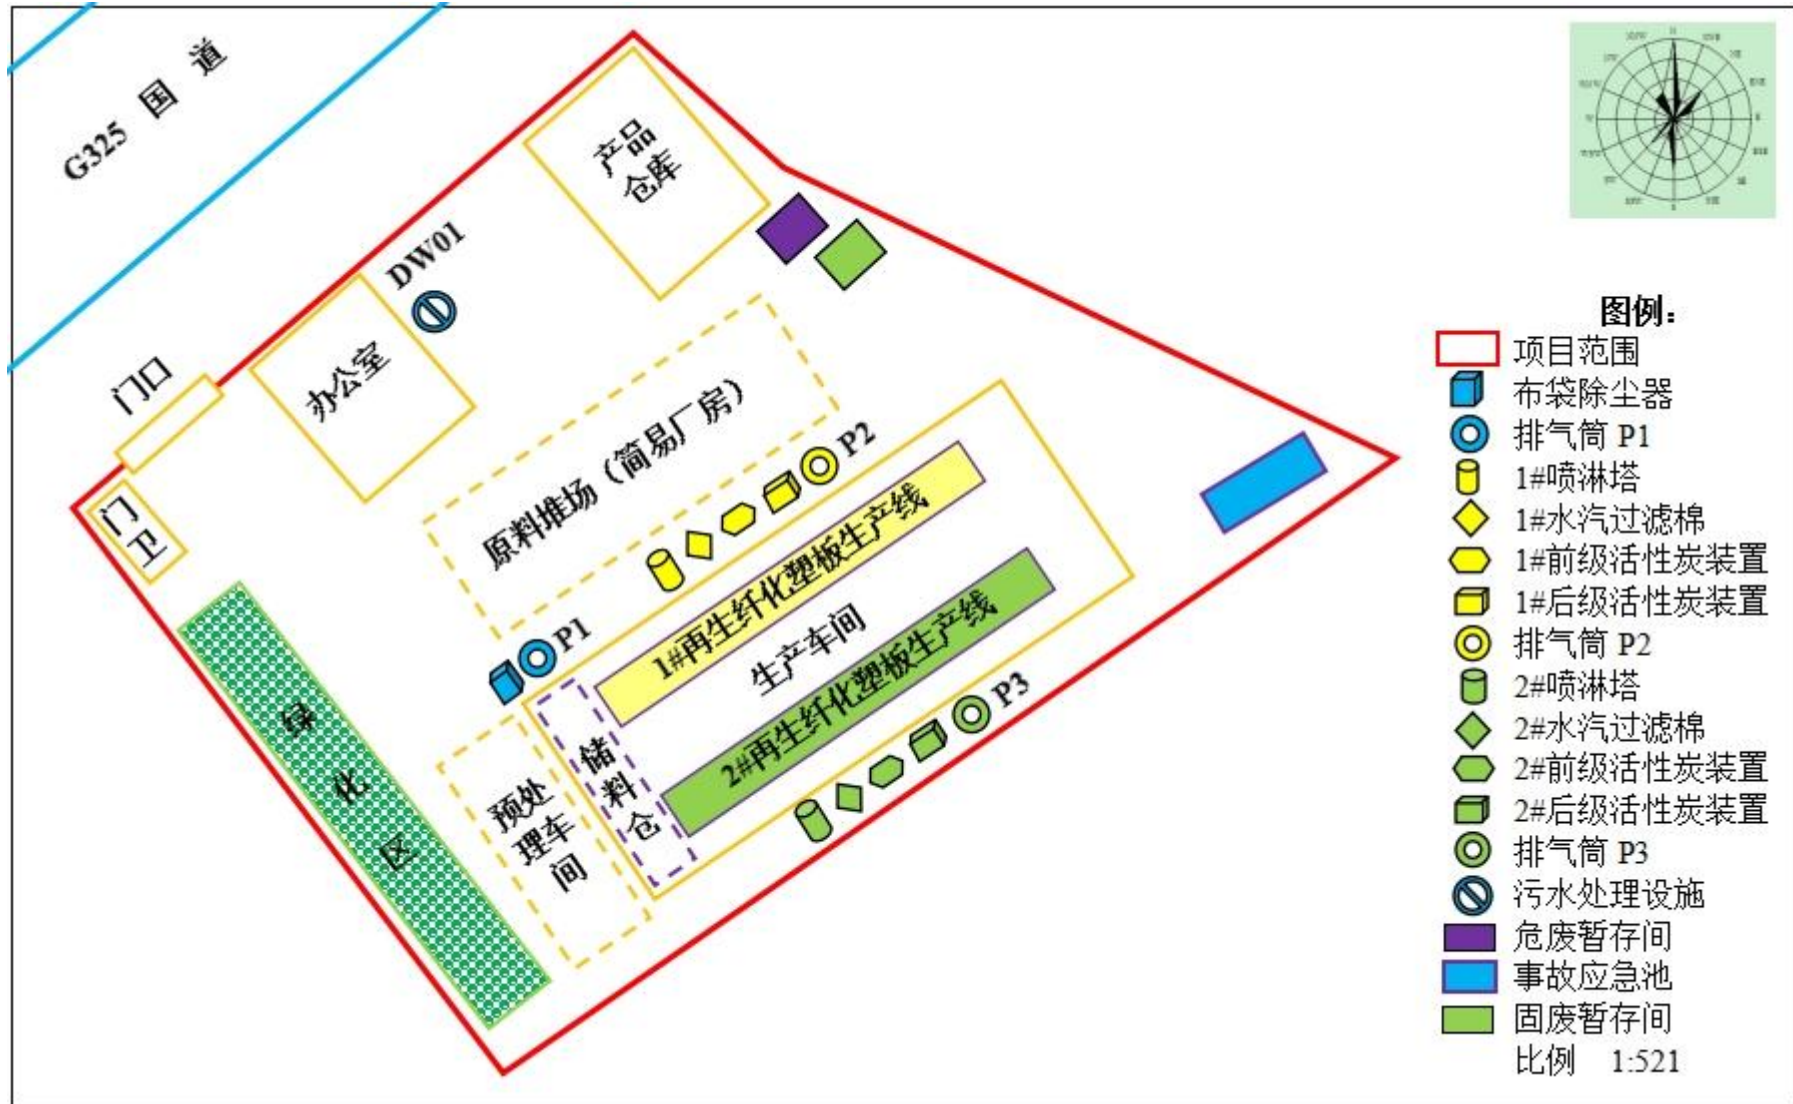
G325 国 道

产品仓库

DW01

门口

办公室

原料堆场（简易厂房）

P2

门卫

1#再生纤化塑板生产线

P1

生产车间

2#再生纤化塑板生产线

P3

绿化区

预处理车间

储料仓

图例：
项目范围
布袋除尘器
排气筒 P1
1#喷淋塔
1#水汽过滤棉
1#前级活性炭装置
1#后级活性炭装置
排气筒 P2
2#喷淋塔
2#水汽过滤棉
2#前级活性炭装置
2#后级活性炭装置
排气筒 P3
污水处理设施
危废暂存间
事故应急池
固废暂存间
比例 1:521